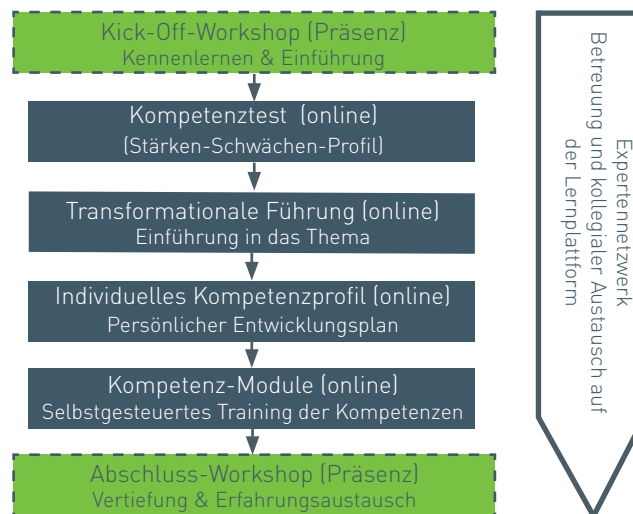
Kick-Off-Workshop (Präsenz)
Kennenlernen & Einführung

Kompetenztest (online)
(Stärken-Schwächen-Profil)

Transformationale Führung (online)
Einführung in das Thema

Individuelles Kompetenzprofil (online)
Persönlicher Entwicklungsplan

Kompetenz-Module (online)
Selbstgesteuertes Training der Kompetenzen

Abschluss-Workshop (Präsenz)
Vertiefung & Erfahrungsaustausch

Expertennetzwerk
Betreuung und kollegialer Austausch auf der Lernplattform